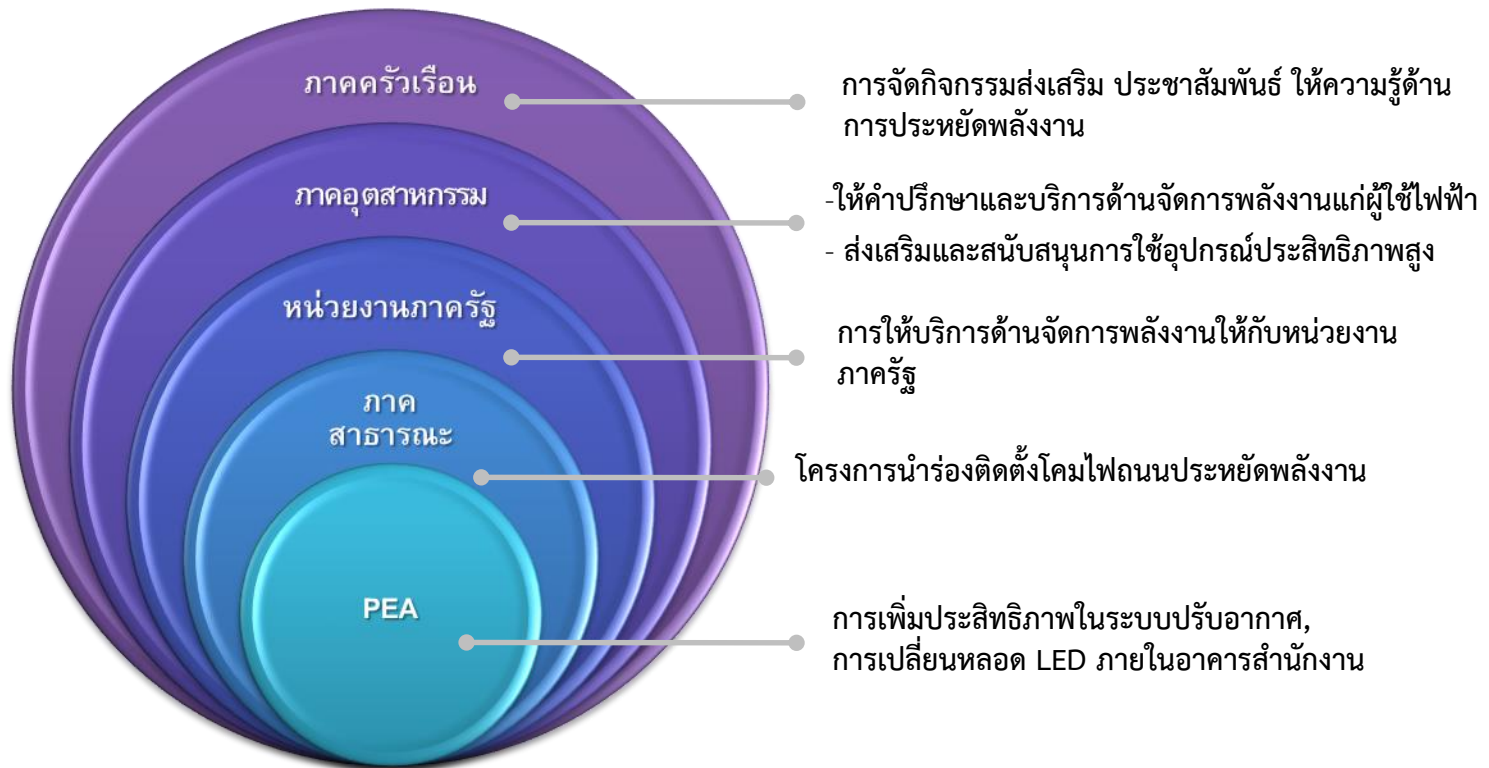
ภาคครัวเรือน

การจัดกิจกรรมส่งเสริม ประชาสัมพันธ์ ให้ความรู้ด้านการประหยัดพลังงาน

ภาคอุตสาหกรรม

-ให้คำปรึกษาและบริการด้านจัดการพลังงานแก่ผู้ใช้ไฟฟ้า
- ส่งเสริมและสนับสนุนการใช้อุปกรณ์ประสิทธิภาพสูง

หน่วยงานภาครัฐ

การให้บริการด้านจัดการพลังงานให้กับหน่วยงานภาครัฐ

ภาค
สาธารณะ

โครงการนำร่องติดตั้งโคมไฟถนนประหยัดพลังงาน

PEA

การเพิ่มประสิทธิภาพในระบบปรับอากาศ,
การเปลี่ยนหลอด LED ภายในอาคารสำนักงาน